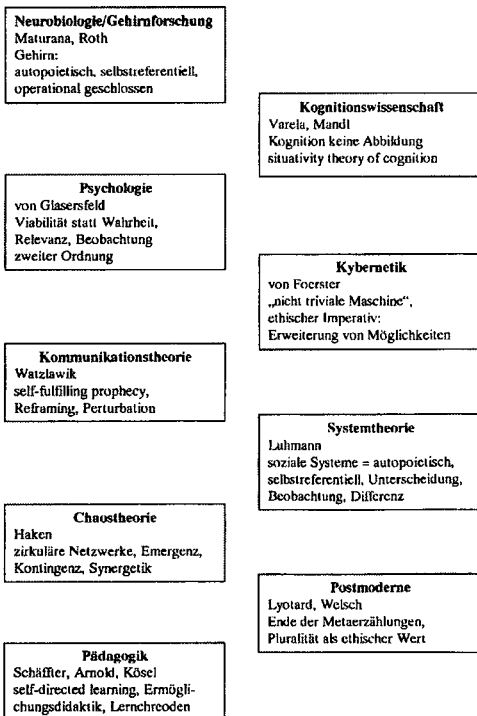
Neurobiologie/Gehirnforschung
Maturana, Roth
Gehirn:
autopoietisch, selbstreferentiell, operational geschlossen

Kognitionswissenschaft
Varela, Mandl
Kognition keine Abbildung
situativity theory of cognition

Psychologie
von Glasersfeld
Viabilität statt Wahrheit, Relevanz, Beobachtung zweiter Ordnung

Kybernetik
von Foerster
„nicht triviale Maschine",
ethischer Imperativ:
Erweiterung von Möglichkeiten

Kommunikationstheorie
Watzlawik
self-fulfilling prophecy,
Reframing, Perturbation

Systemtheorie
Luhmann
soziale Systeme = autopoietisch, selbstreferentiell, Unterscheidung, Beobachtung, Differenz

Chaostheorie
Haken
zirkuläre Netzwerke, Emergenz, Kontingenz, Synergetik

Postmoderne
Lyotard, Welsch
Ende der Metaerzählungen,
Pluralität als ethischer Wert

Pädagogik
Schäffter, Arnold, Kösel
self-directed learning, Ermöglichungsdidaktik, Lernchreoden